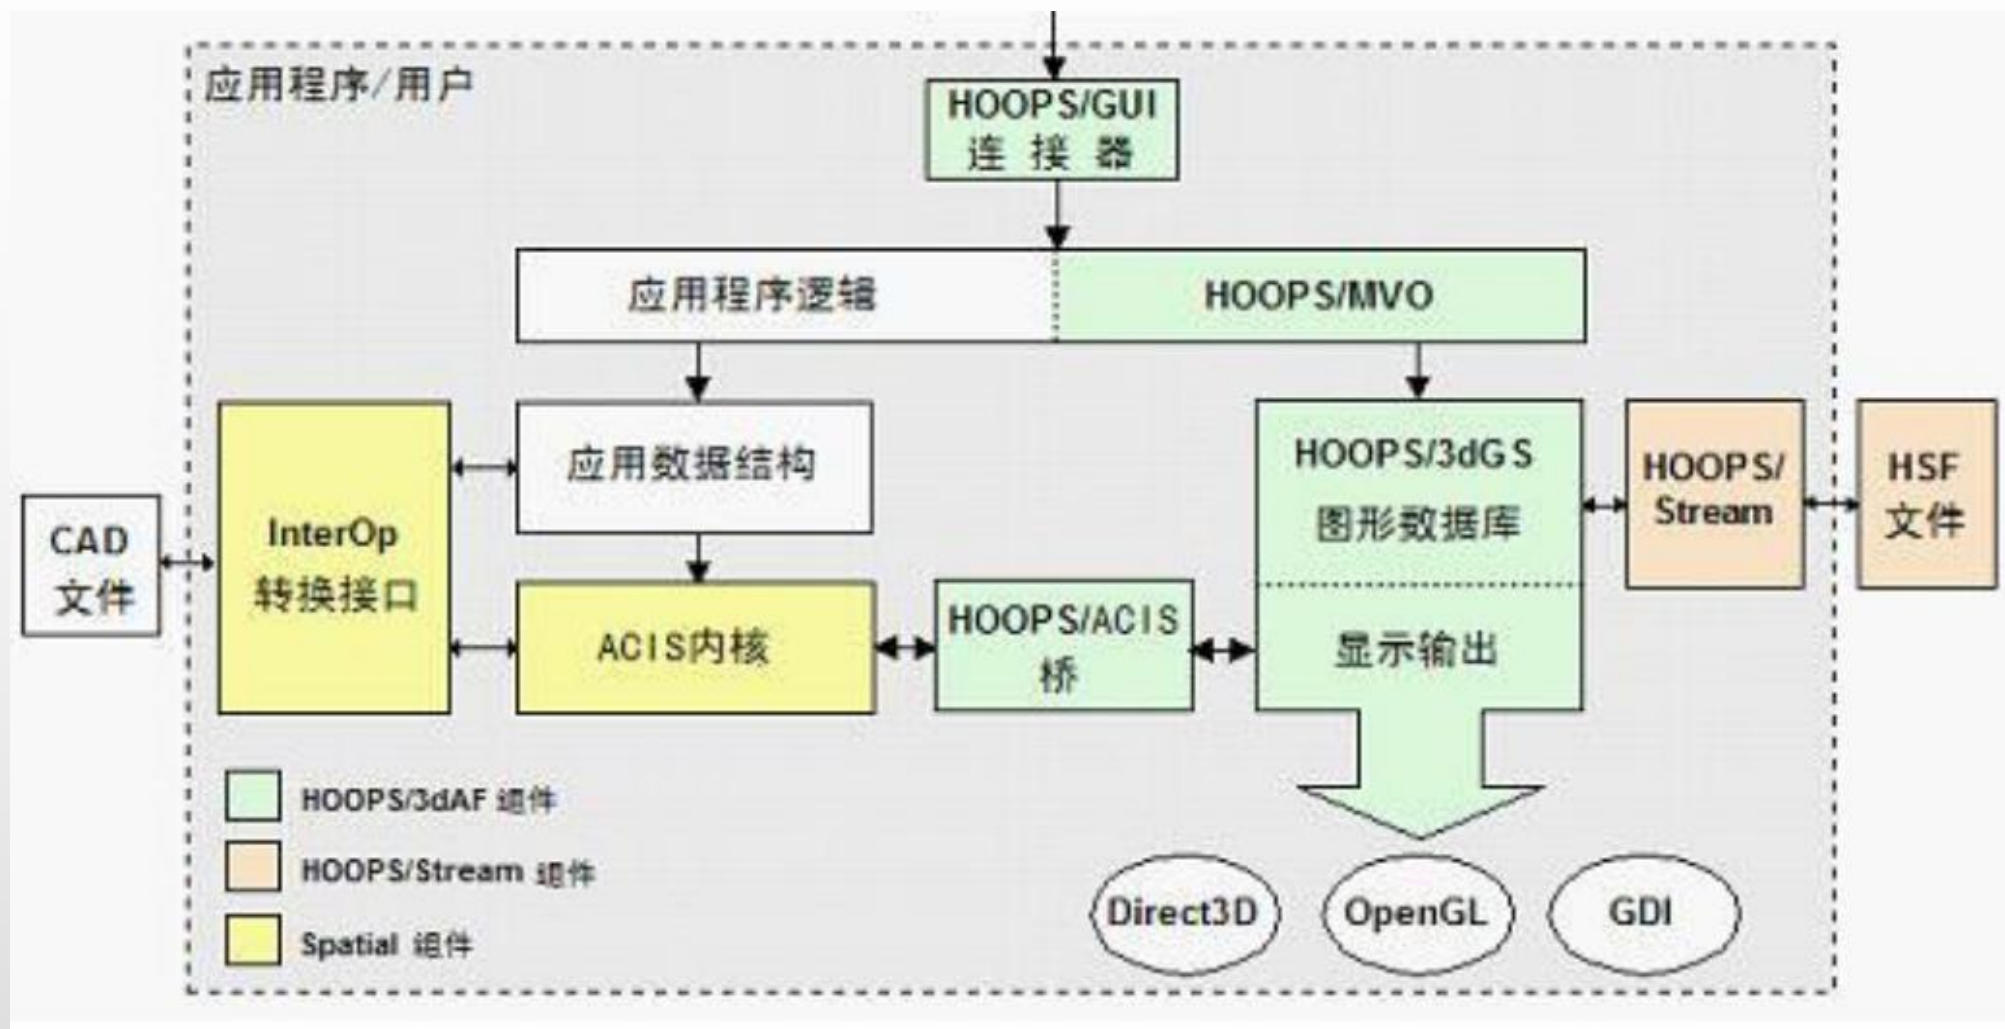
应用程序/用户

HOOPS/GUI
连接器

应用程序逻辑

HOOPS/MVO

CAD
文件

InterOp
转换接口

应用数据结构

ACIS内核

HOOPS/ACIS
桥

HOOPS/3dGS
图形数据库

显示输出

HOOPS/
Stream

HSF
文件

HOOPS/3dAF 组件

HOOPS/Stream 组件

Spatial 组件

Direct3D

OpenGL

GDI